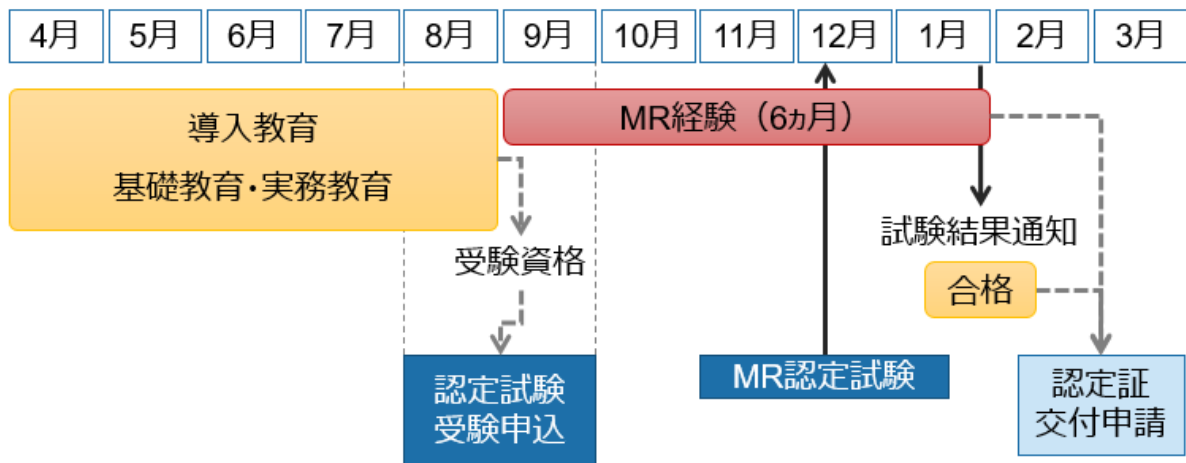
| 4月 | 5月 | 6月 | 7月 | 8月 | 9月 | 10月 | 11月 | 12月 | 1月 | 2月 | 3月 |
|---|---|---|---|---|---|---|---|---|---|---|---|

導入教育
基礎教育・実務教育

MR経験（6ヵ月）

受験資格

試験結果通知

合格

認定試験
受験申込

MR認定試験

認定証
交付申請